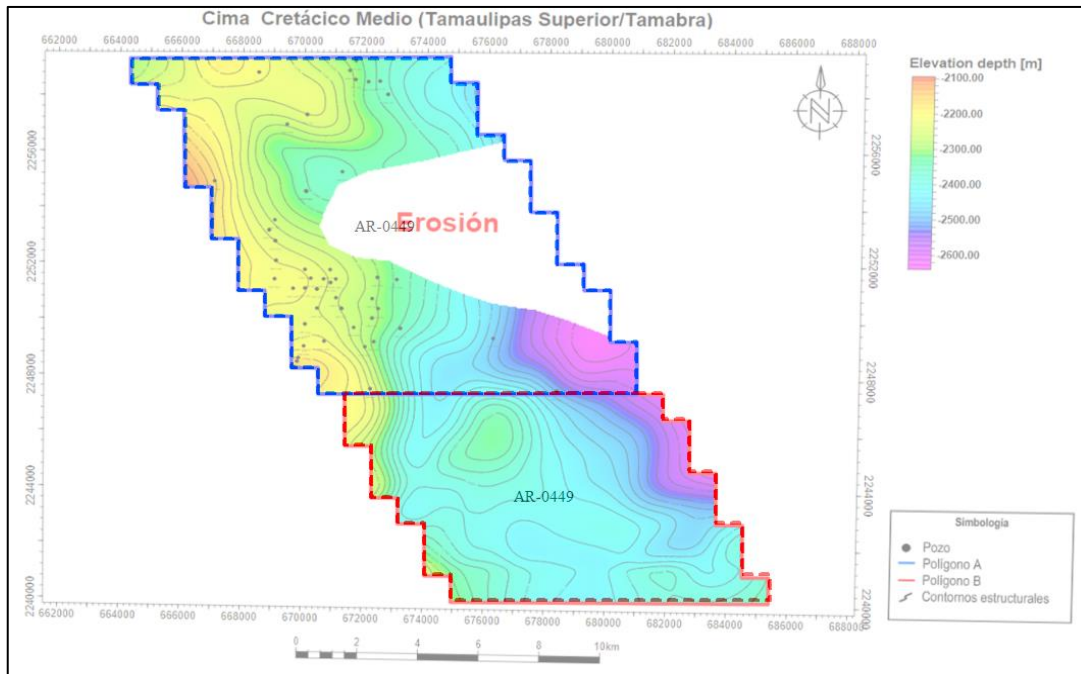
Cima Cretácico Medio (Tamaulipas Superior/Tamabra)

662000 664000 666000 668000 670000 672000 674000 676000 678000 680000 682000 684000 686000 688000

Elevation depth [m]
-2100.00
-2200.00
-2300.00
-2400.00
-2500.00
-2600.00

N

2256000
2252000
2248000
2244000
2240000

AR-0449
Erosión

AR-0449

Simbología
Pozo
Polígono A
Polígono B
Contornos estructurales

662000 664000 666000 668000 670000 672000 674000 676000 678000 680000 682000 684000 686000 688000

0 2 4 6 8 10km